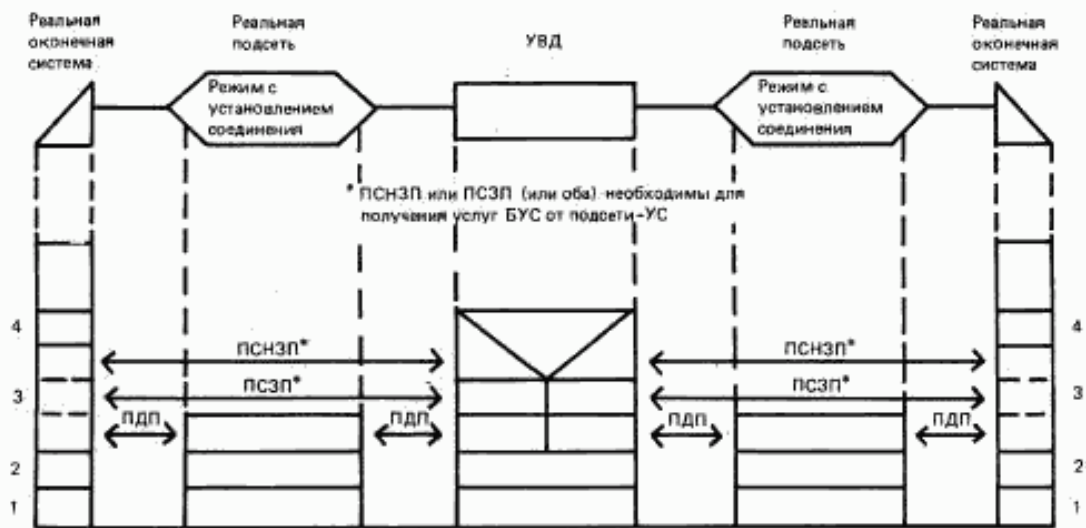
Реальная оконечная система

Реальная подсеть

Режим с установлением соединения

УВД

Реальная подсеть

Режим с установлением соединения

Реальная оконечная система

* ПСНЗП или ПСЗП (или оба) необходимы для получения услуг БУС от подсети-УС

4

3

2

1

ПСНЗП*

ПСЗП*

ПДП

ПДП

ПДП

ПДП

ПСНЗП*

ПСЗП*

4

3

2

1